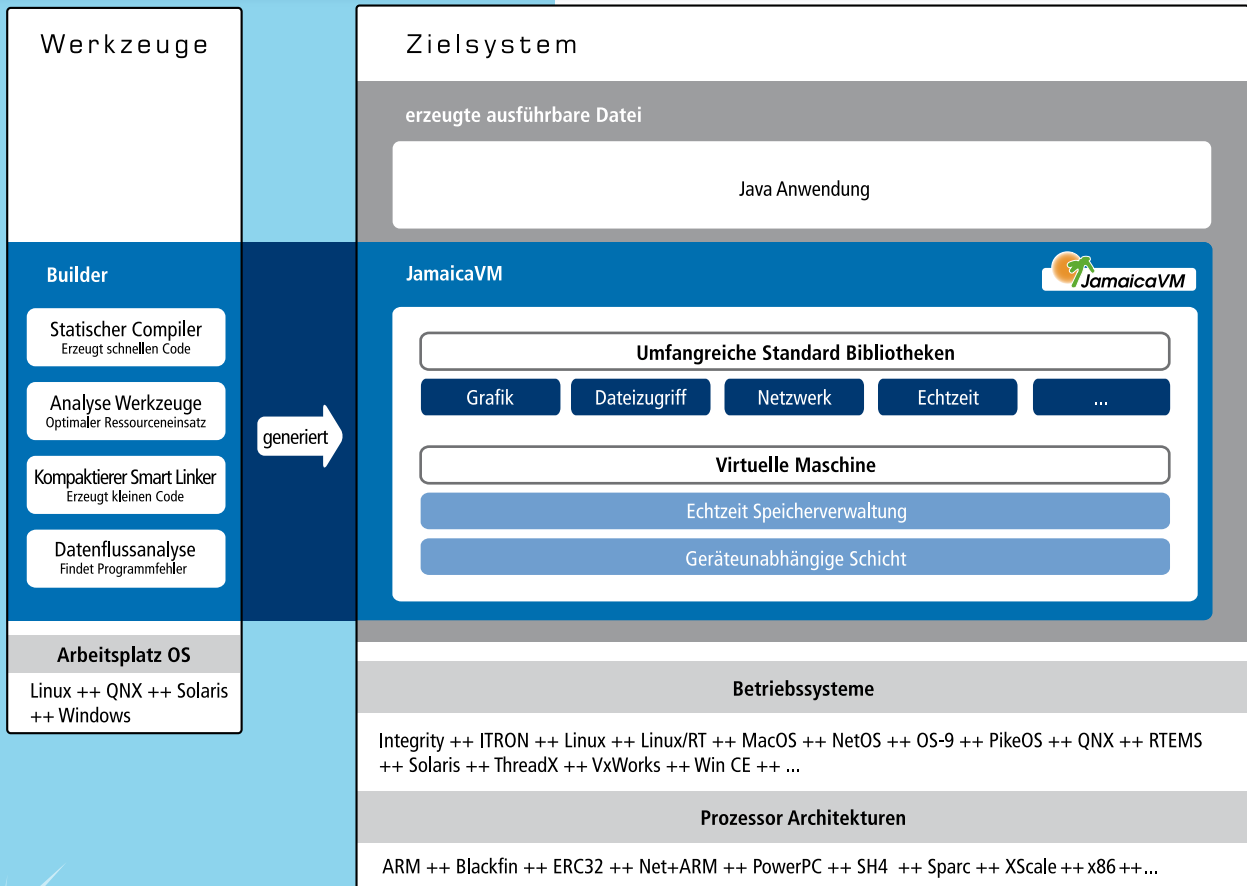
Werkzeuge

Builder

Statischer Compiler
Erzeugt schnellen Code

Analyse Werkzeuge
Optimaler Ressourceneinsatz

Kompaktierer Smart Linker
Erzeugt kleinen Code

Datenflussanalyse
Findet Programmfehler

Arbeitsplatz OS

Linux ++ QNX ++ Solaris ++ Windows

generiert

Zielsystem

erzeugte ausführbare Datei

Java Anwendung

JamaicaVM

JamaicaVM

Umfangreiche Standard Bibliotheken

Grafik

Dateizugriff

Netzwerk

Echtzeit

...

Virtuelle Maschine

Echtzeit Speicherverwaltung

Geräteunabhängige Schicht

Betriebssysteme

Integrity ++ ITRON ++ Linux ++ Linux/RT ++ MacOS ++ NetOS ++ OS-9 ++ PikeOS ++ QNX ++ RTEMS ++ Solaris ++ ThreadX ++ VxWorks ++ Win CE ++ ...

Prozessor Architekturen

ARM ++ Blackfin ++ ERC32 ++ Net+ARM ++ PowerPC ++ SH4 ++ Sparc ++ XScale ++ x86 ++...